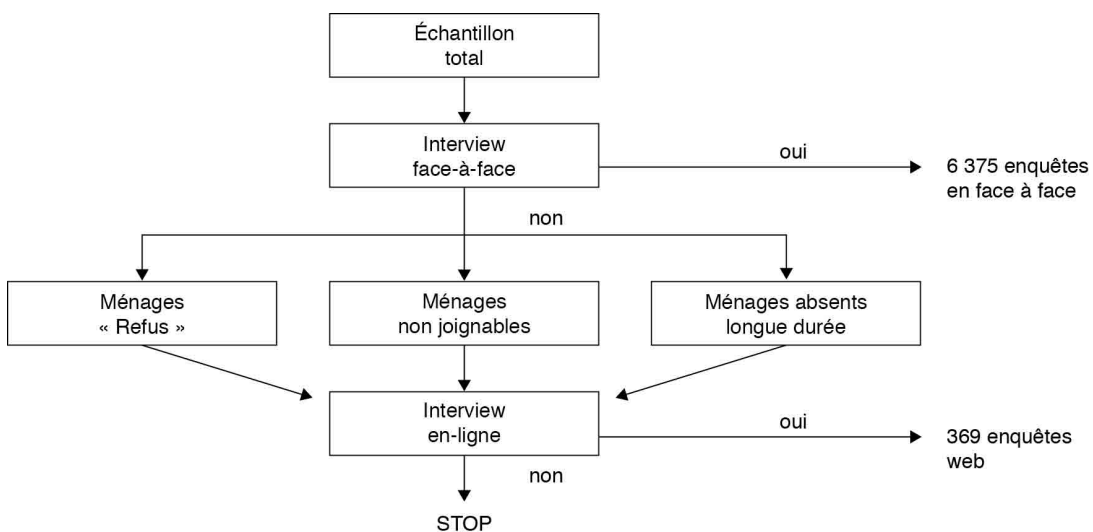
Échantillon total

Interview face-à-face

oui

6 375 enquêtes en face à face

non

Ménages « Refus »

Ménages non joignables

Ménages absents longue durée

Interview en-ligne

oui

369 enquêtes web

non

STOP